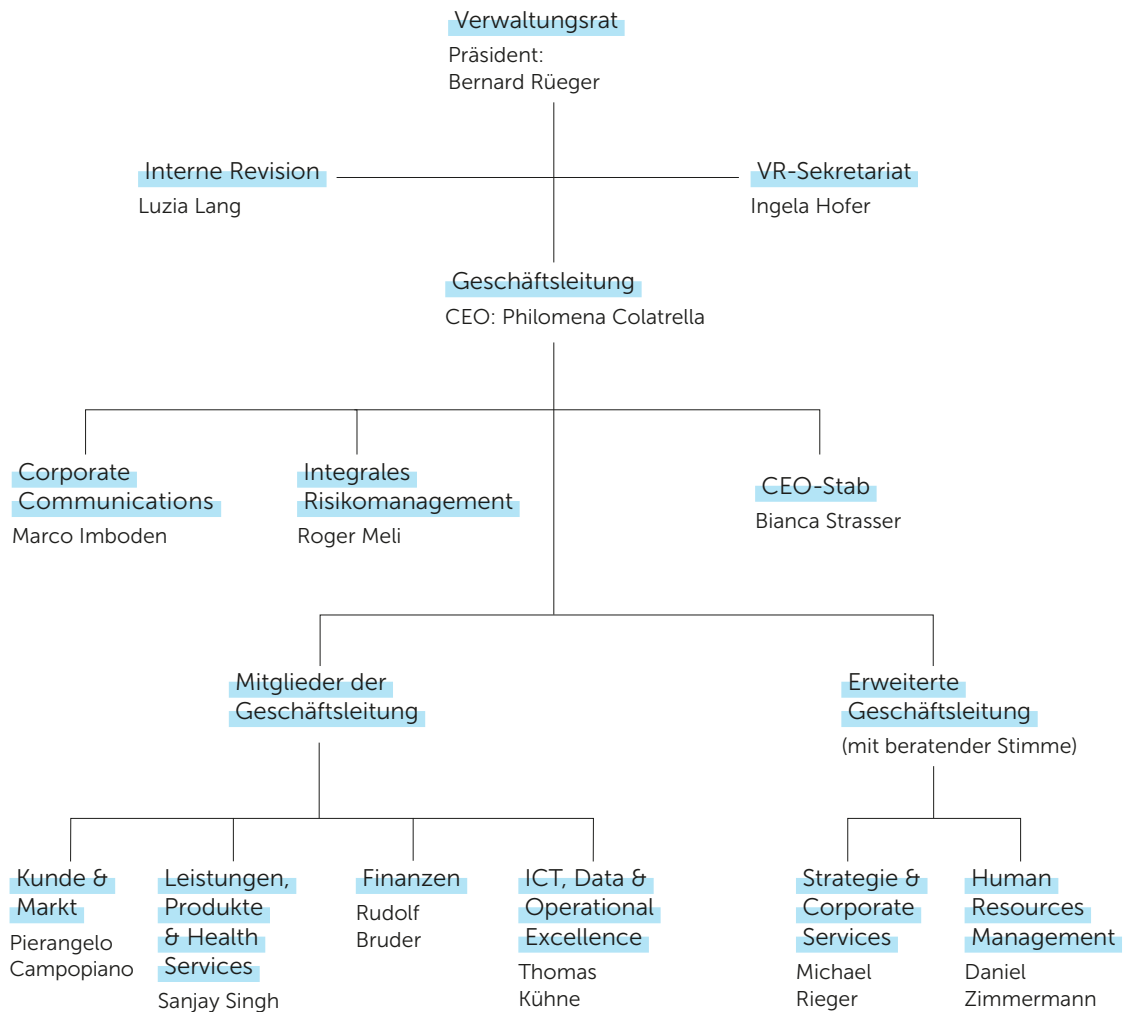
Verwaltungsrat
Präsident:
Bernard Rüeger

Interne Revision
Luzia Lang

VR-Sekretariat
Ingela Hofer

Geschäftsleitung
CEO: Philomena Colatrella

Corporate Communications
Marco Imboden

Integrales Risikomanagement
Roger Meli

CEO-Stab
Bianca Strasser

Mitglieder der Geschäftsleitung

Erweiterte Geschäftsleitung
(mit beratender Stimme)

Kunde & Markt
Pierangelo Campopiano

Leistungen, Produkte & Health Services
Sanjay Singh

Finanzen
Rudolf Bruder

ICT, Data & Operational Excellence
Thomas Kühne

Strategie & Corporate Services
Michael Rieger

Human Resources Management
Daniel Zimmermann